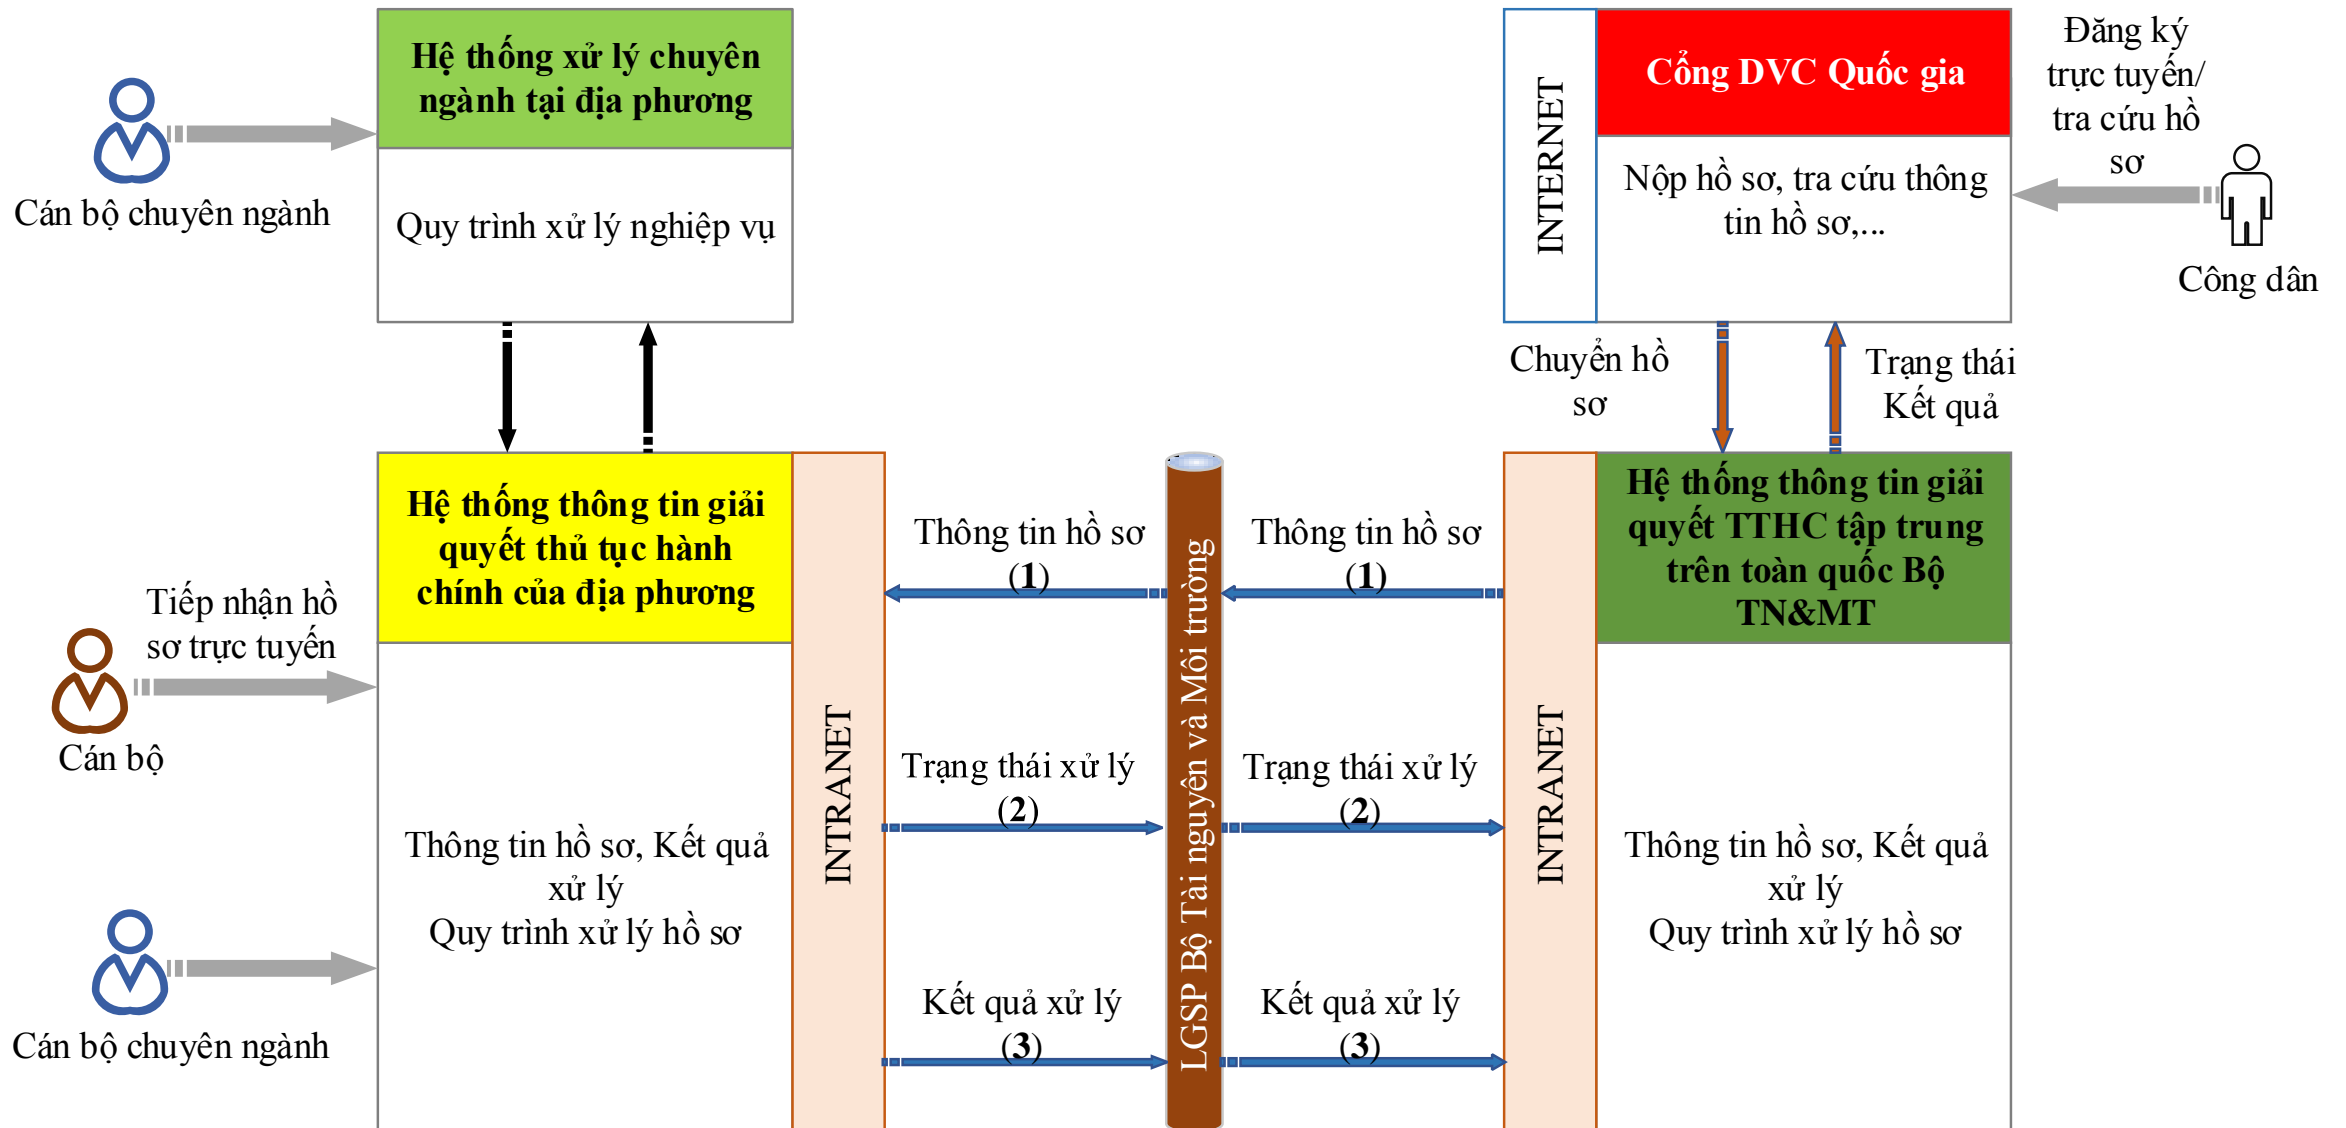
Hệ thống xử lý chuyên ngành tại địa phương

Quy trình xử lý nghiệp vụ

Cán bộ chuyên ngành

INTERNET

Cổng DVC Quốc gia

Nộp hồ sơ, tra cứu thông tin hồ sơ,...

Đăng ký trực tuyến/ tra cứu hồ sơ

Công dân

Chuyển hồ sơ

Trạng thái Kết quả

Hệ thống thông tin giải quyết thủ tục hành chính của địa phương

Tiếp nhận hồ sơ trực tuyến

Cán bộ

Thông tin hồ sơ, Kết quả xử lý
Quy trình xử lý hồ sơ

Cán bộ chuyên ngành

INTRANET

Thông tin hồ sơ (1)

Trạng thái xử lý (2)

Kết quả xử lý (3)

LGSP Bộ Tài nguyên và Môi trường

Thông tin hồ sơ (1)

Trạng thái xử lý (2)

Kết quả xử lý (3)

INTRANET

Hệ thống thông tin giải quyết TTHC tập trung trên toàn quốc Bộ TN&MT

Thông tin hồ sơ, Kết quả xử lý
Quy trình xử lý hồ sơ